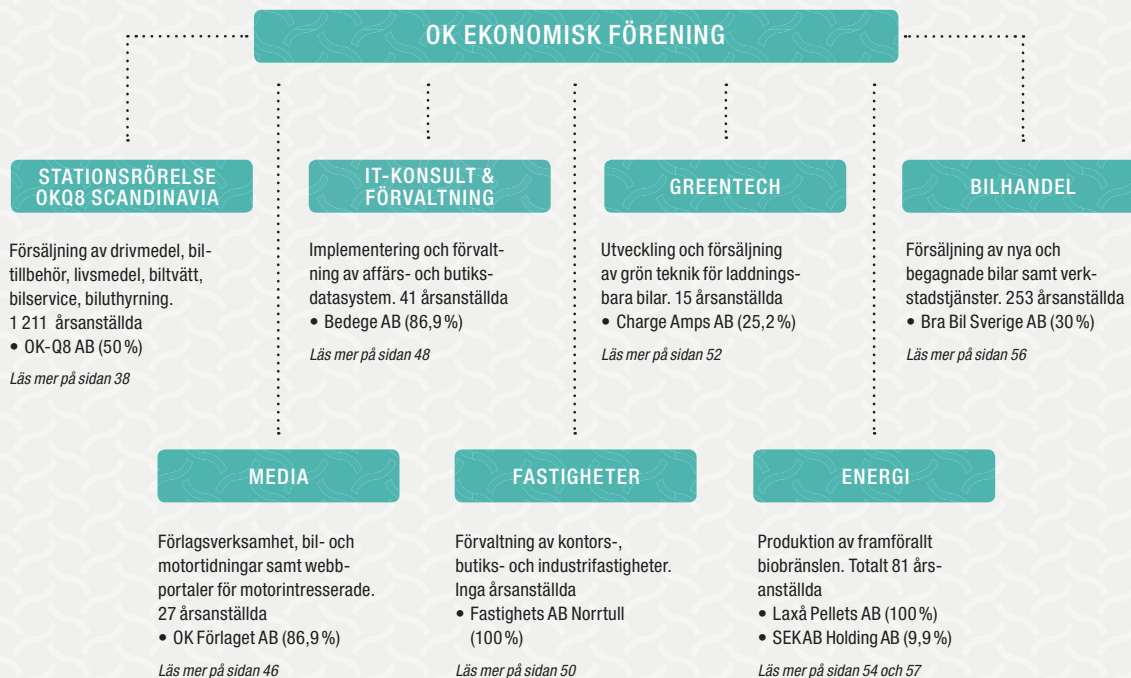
OK EKONOMISK FÖRENING

STATIONSRÖRELSE OKQ8 SCANDINAVIA

Försäljning av drivmedel, biltillbehör, livsmedel, biltvätt, bilservice, biluthyrning. 1 211 årsanställda
• OK-Q8 AB (50 %)

Läs mer på sidan 38

IT-KONSULT & FÖRVALTNING

Implementering och förvaltning av affärs- och butiksdatasystem. 41 årsanställda
• Bedege AB (86,9 %)

Läs mer på sidan 48

GREENTECH

Utveckling och försäljning av grön teknik för laddningsbara bilar. 15 årsanställda
• Charge Amps AB (25,2 %)

Läs mer på sidan 52

BILHANDEL

Försäljning av nya och begagnade bilar samt verkstadstjänster. 253 årsanställda
• Bra Bil Sverige AB (30 %)

Läs mer på sidan 56

MEDIA

Förlagsverksamhet, bil- och motortidningar samt webbportaler för motorintresserade. 27 årsanställda
• OK Förlaget AB (86,9 %)

Läs mer på sidan 46

FASTIGHETER

Förvaltning av kontors-, butiks- och industrifastigheter. Inga årsanställda
• Fastighets AB Norrtull (100 %)

Läs mer på sidan 50

ENERGI

Produktion av framförallt biobränslen. Totalt 81 årsanställda
• Laxå Pellets AB (100 %)
• SEKAB Holding AB (9,9 %)

Läs mer på sidan 54 och 57